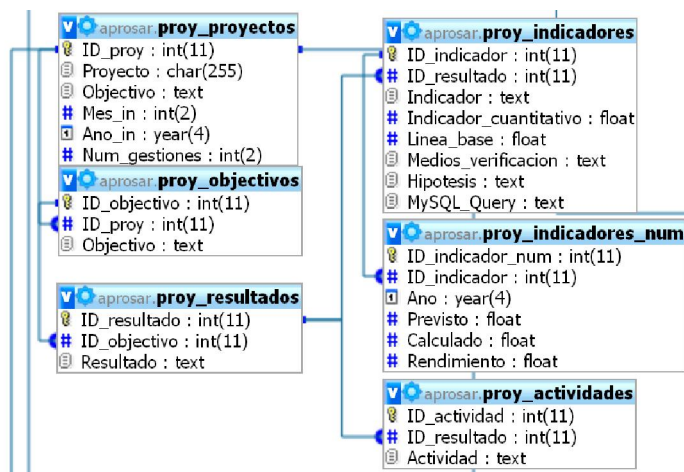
aprosar.proy_proyectos
ID_proy : int(11)
Proyecto : char(255)
Objectivo : text
Mes_in : int(2)
Ano_in : year(4)
Num_gestiones : int(2)

aprosar.proy_objectivos
ID_objectivo : int(11)
ID_proy : int(11)
Objectivo : text

aprosar.proy_resultados
ID_resultado : int(11)
ID_objectivo : int(11)
Resultado : text

aprosar.proy_indicadores
ID_indicador : int(11)
ID_resultado : int(11)
Indicador : text
Indicador_cuantitativo : float
Linea_base : float
Medios_verificacion : text
Hipotesis : text
MySQL_Query : text

aprosar.proy_indicadores_num
ID_indicador_num : int(11)
ID_indicador : int(11)
Ano : year(4)
Previsto : float
Calculado : float
Rendimiento : float

aprosar.proy_actividades
ID_actividad : int(11)
ID_resultado : int(11)
Actividad : text